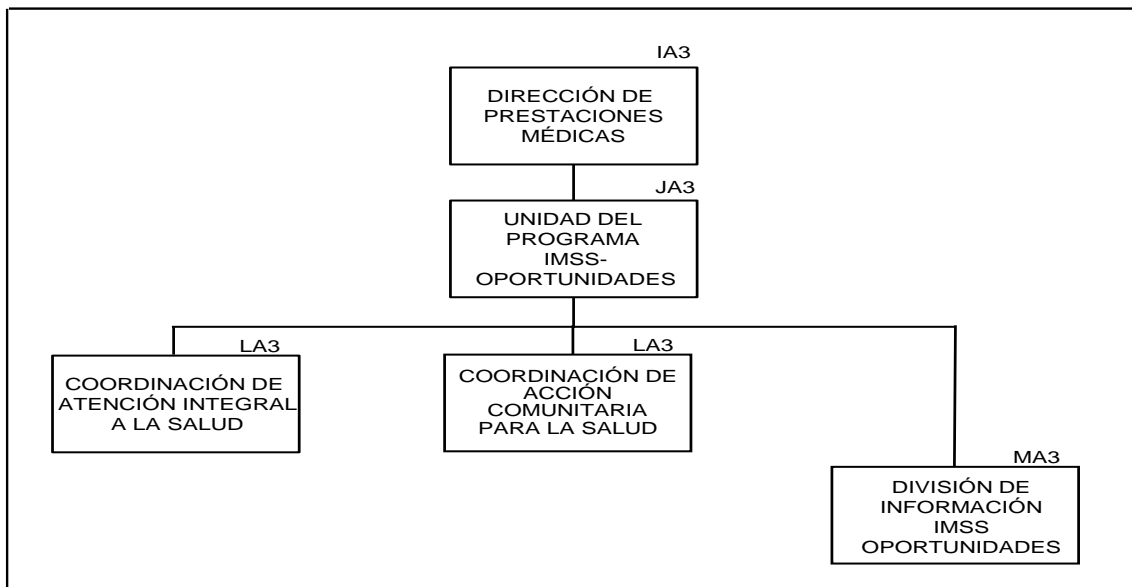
IA3
DIRECCIÓN DE PRESTACIONES MÉDICAS

JA3
UNIDAD DEL PROGRAMA IMSS-OPORTUNIDADES

LA3
COORDINACIÓN DE ATENCIÓN INTEGRAL A LA SALUD

LA3
COORDINACIÓN DE ACCIÓN COMUNITARIA PARA LA SALUD

MA3
DIVISIÓN DE INFORMACIÓN IMSS OPORTUNIDADES